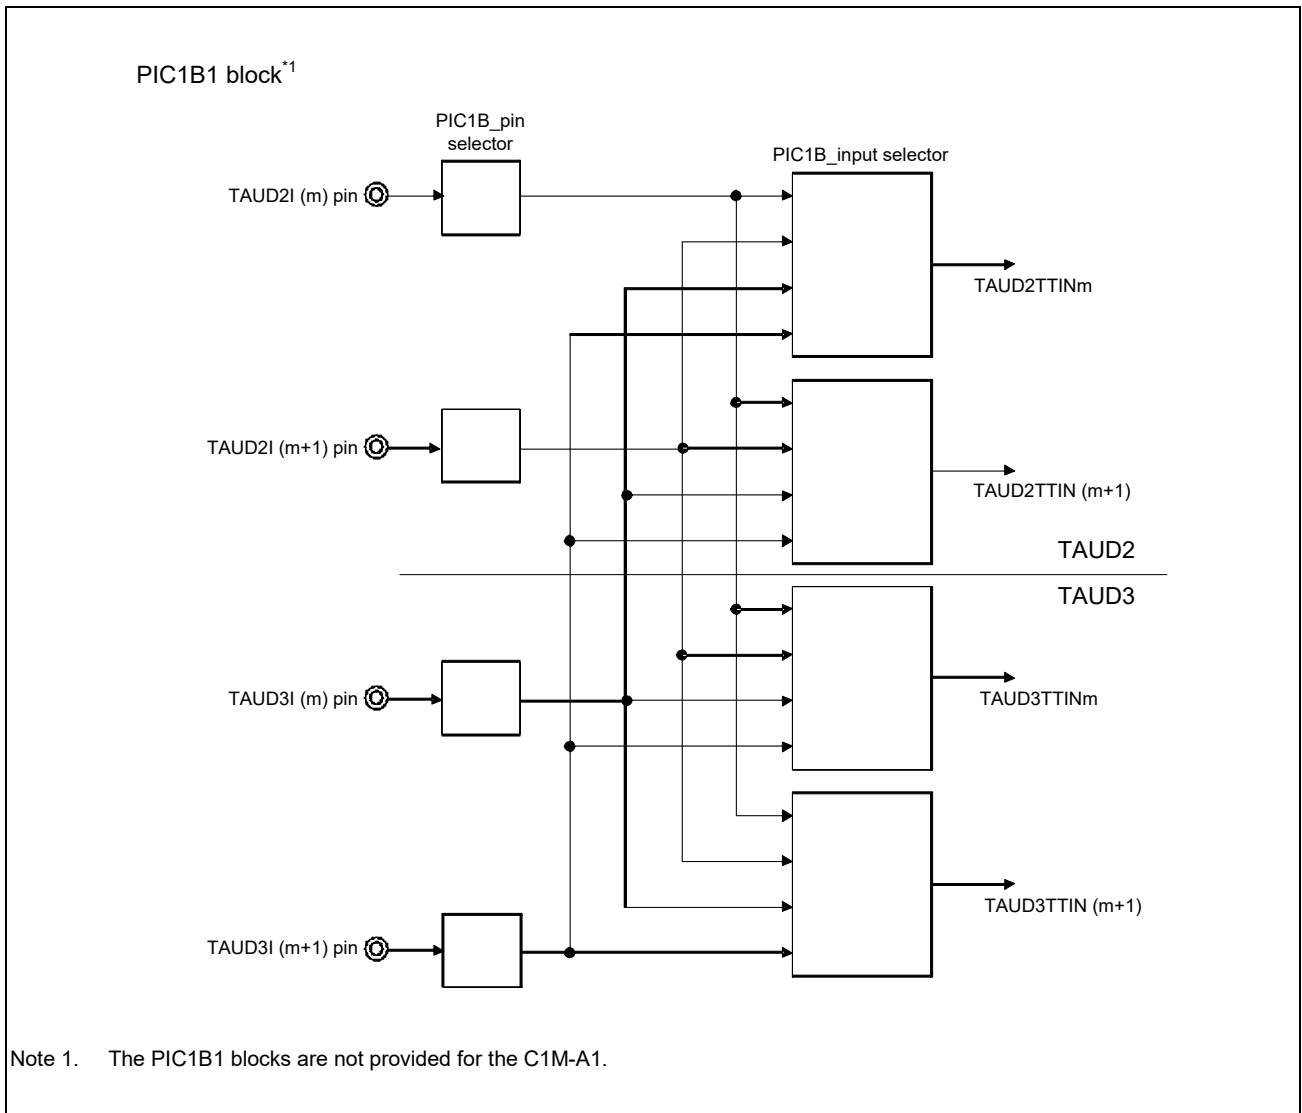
PIC1B1 block$^{*1}$

PIC1B_pin selector

PIC1B_input selector

TAUD2I (m) pin

TAUD2TTINm

TAUD2I (m+1) pin

TAUD2TTIN (m+1)

TAUD2

TAUD3

TAUD3I (m) pin

TAUD3TTINm

TAUD3TTIN (m+1)

TAUD3I (m+1) pin

Note 1. The PIC1B1 blocks are not provided for the C1M-A1.